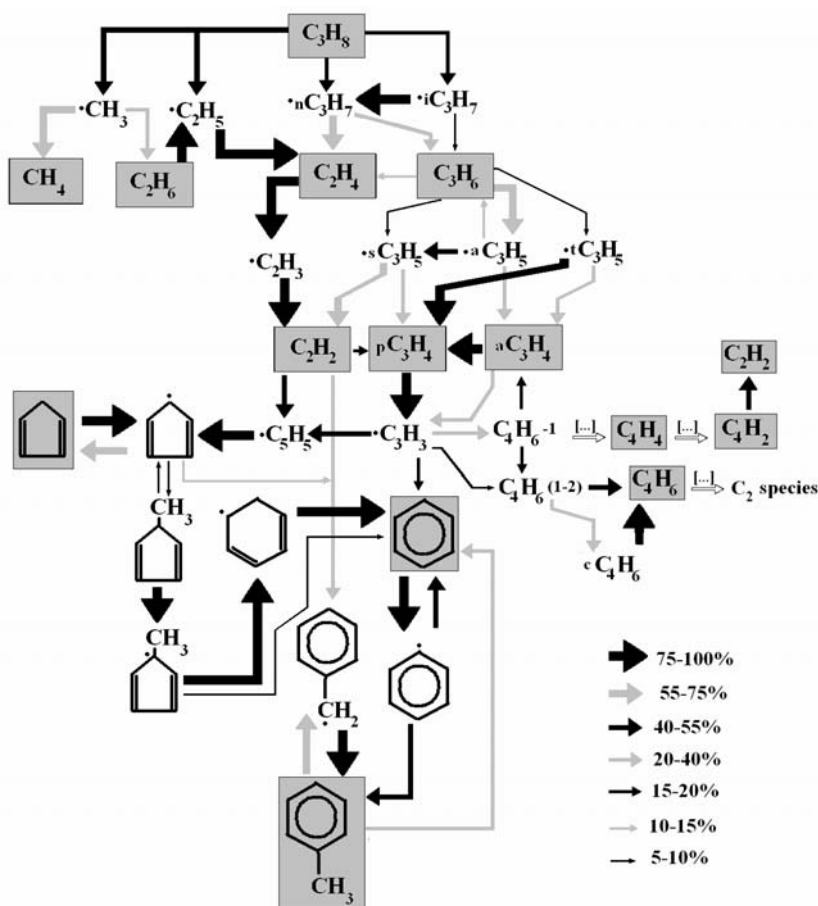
$C_3H_8$

$\cdot CH_3$ $\cdot C_2H_5$ $\cdot nC_3H_7$ $\cdot iC_3H_7$

$CH_4$ $C_2H_6$ $C_2H_4$ $C_3H_6$

$\cdot C_2H_3$ $\cdot sC_3H_5$ $\cdot aC_3H_5$ $\cdot tC_3H_5$

$C_2H_2$ $pC_3H_4$ $aC_3H_4$ $C_2H_2$

$\cdot C_5H_5$ $\cdot C_3H_3$ $C_4H_6$-1 [...] $C_4H_4$ [...] $C_4H_2$

$CH_3$ $C_4H_6$ (1-2) $C_4H_6$ [...] $C_2$ species

$cC_4H_6$

$CH_3$

$CH_2$

$CH_3$

75-100%
55-75%
40-55%
20-40%
15-20%
10-15%
5-10%